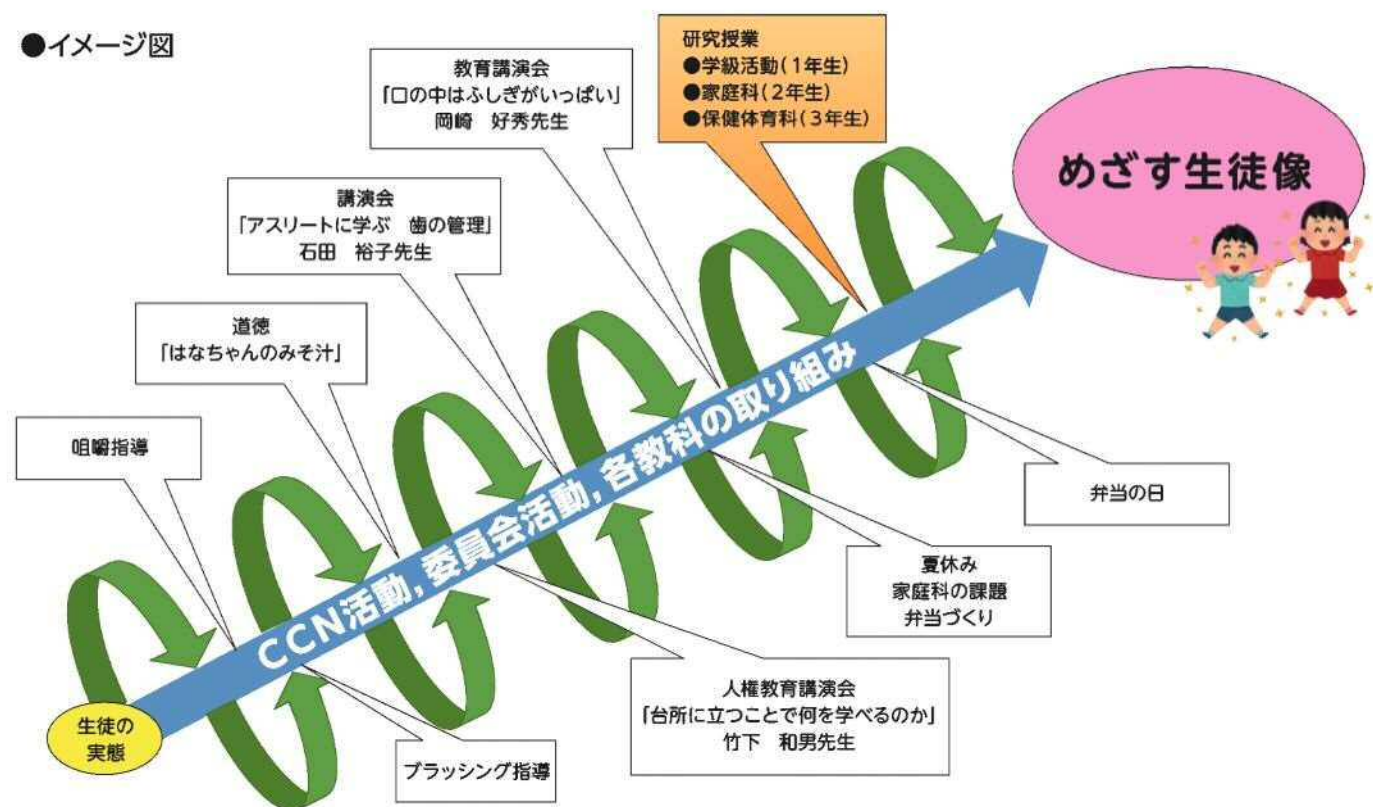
●イメージ図

教育講演会
「口の中はふしぎがいっぱい」
岡崎　好秀先生

研究授業
●学級活動（1年生）
●家庭科（2年生）
●保健体育科（3年生）

めざす生徒像

講演会
「アスリートに学ぶ　歯の管理」
石田　裕子先生

道徳
「はなちゃんのみそ汁」

咀嚼指導

CCN活動，委員会活動，各教科の取り組み

弁当の日

夏休み
家庭科の課題
弁当づくり

人権教育講演会
「台所に立つことで何を学べるのか」
竹下　和男先生

生徒の実態

ブラッシング指導